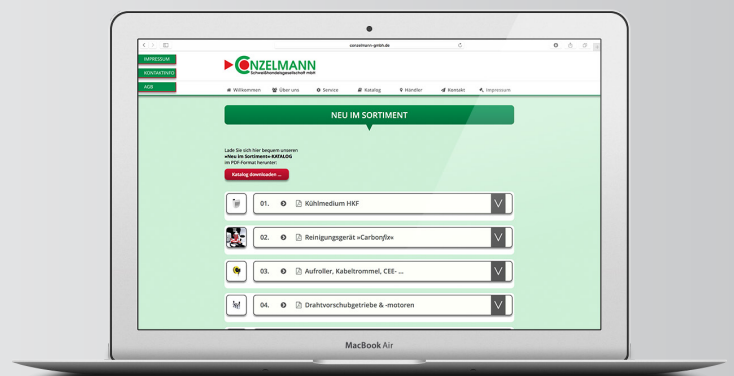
conzelmann-gmbh.de

IMPRESSUM
KONTAKTINFO
AGB

CONZELMANN
Schweißhandelsgesellschaft mbH

Willkommen  Über uns  Service  Katalog  Händler  Kontakt  Impressum

NEU IM SORTIMENT

Lade Sie sich hier bequem unseren »Neu im Sortiment«-KATALOG im PDF-Format herunter:

Katalog downloaden ...

01. Kühlmedium HKF

02. Reinigungsgerät »Carbonfix«

03. Aufroller, Kabeltrommel, CEE- ...

04. Drahtvorschubgetriebe & -motoren

MacBook Air